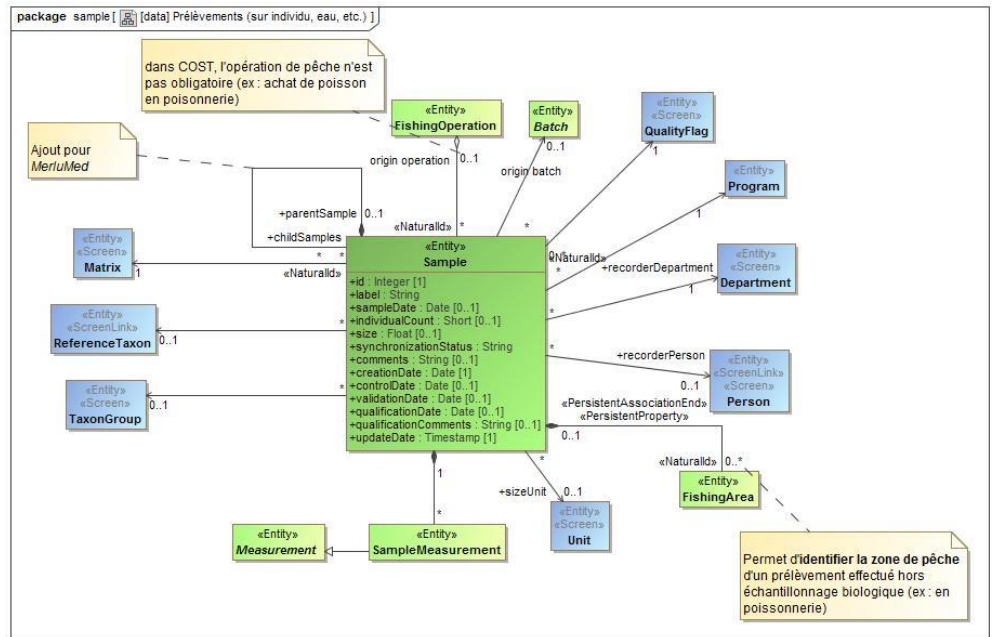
package sample [ [data] Prélèvements (sur individu, eau, etc.) ]

dans COST, l'opération de pêche n'est pas obligatoire (ex : achat de poisson en poissonnerie)

Ajout pour MerluMed

«Entity» FishingOperation

«Entity» Batch

«Entity» «Screen» QualityFlag

«Entity» Program

«Entity» «Screen» Department

«Entity» «Screen» Matrix

«Entity» «ScreenLink» ReferenceTaxon

«Entity» «Screen» TaxonGroup

«Entity» «ScreenLink» «Screen» Person

«Entity» FishingArea

«Entity» «Screen» Unit

«Entity» Measurement

«Entity» SampleMeasurement

origin operation
0..1
origin batch
0..1
1
1
+parentSample 0..1
+childSamples
«NaturalId» *
*
* *
1
«NaturalId»
«NaturalId»
+recorderDepartment
1
0..1
0..1
+recorderPerson
0..1
«PersistentAssociationEnd»
«PersistentProperty»
0..1
«NaturalId» 0..*
+sizeUnit
0..1
1
*
*
*
*
*
*

«Entity»
Sample
+id : Integer [1]
+label : String
+sampleDate : Date [0..1]
+individualCount : Short [0..1]
+size : Float [0..1]
+synchronizationStatus : String
+comments : String [0..1]
+creationDate : Date [1]
+controlDate : Date [0..1]
+validationDate : Date [0..1]
+qualificationDate : Date [0..1]
+qualificationComments : String [0..1]
+updateDate : Timestamp [1]

Permet d'identifier la zone de pêche d'un prélèvement effectué hors échantillonnage biologique (ex : en poissonnerie)